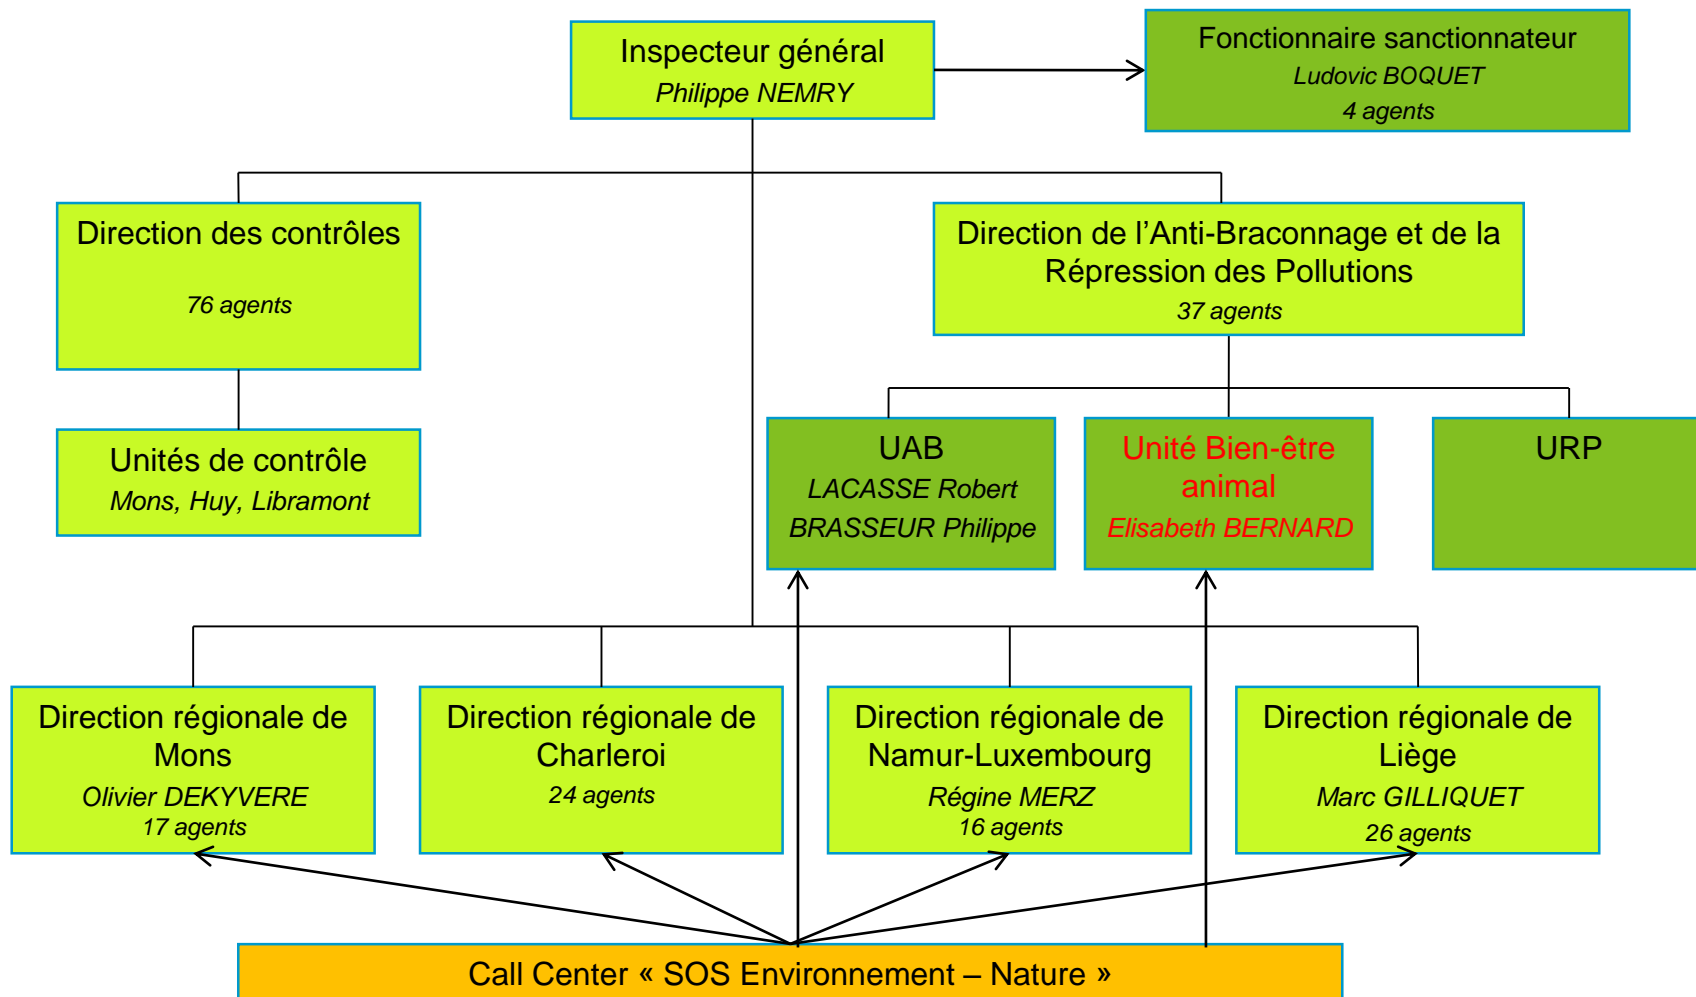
Inspecteur général
Philippe NEMRY

Fonctionnaire sanctionnateur
Ludovic BOQUET
4 agents

Direction des contrôles
76 agents

Direction de l'Anti-Braconnage et de la Répression des Pollutions
37 agents

Unités de contrôle
Mons, Huy, Libramont

UAB
LACASSE Robert
BRASSEUR Philippe

Unité Bien-être animal
Elisabeth BERNARD

URP

Direction régionale de Mons
Olivier DEKYVERE
17 agents

Direction régionale de Charleroi
24 agents

Direction régionale de Namur-Luxembourg
Régine MERZ
16 agents

Direction régionale de Liège
Marc GILLIQUET
26 agents

Call Center « SOS Environnement – Nature »